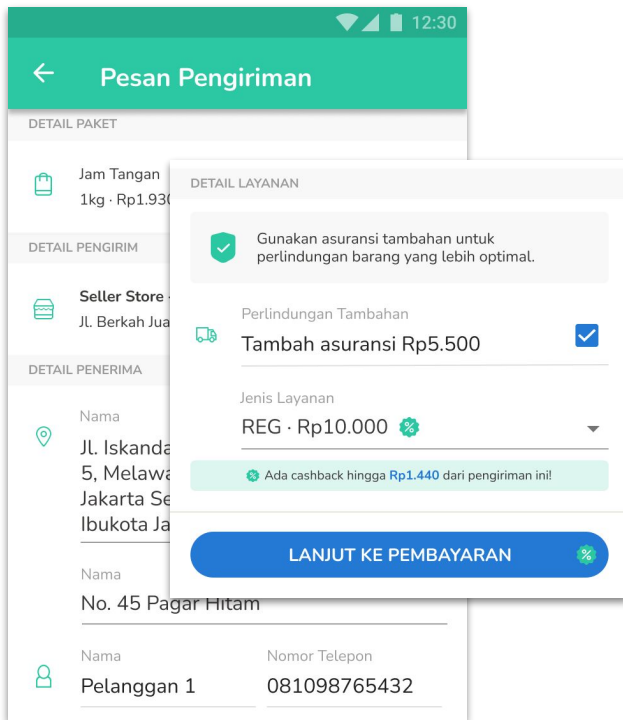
12:30

Pesan Pengiriman

DETAIL PAKET

Jam Tangan
1kg · Rp1.93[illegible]

DETAIL PENGIRIM

Seller Store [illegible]
Jl. Berkah Jua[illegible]

DETAIL PENERIMA

Nama
Jl. Iskanda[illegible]
5, Melawa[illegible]
Jakarta Se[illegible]
Ibukota Ja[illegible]

Nama
No. 45 Pagar Hitam

Nama
Pelanggan 1

Nomor Telepon
081098765432

DETAIL LAYANAN

Gunakan asuransi tambahan untuk perlindungan barang yang lebih optimal.

Perlindungan Tambahan
Tambah asuransi Rp5.500

Jenis Layanan
REG · Rp10.000

Ada cashback hingga Rp1.440 dari pengiriman ini!

LANJUT KE PEMBAYARAN